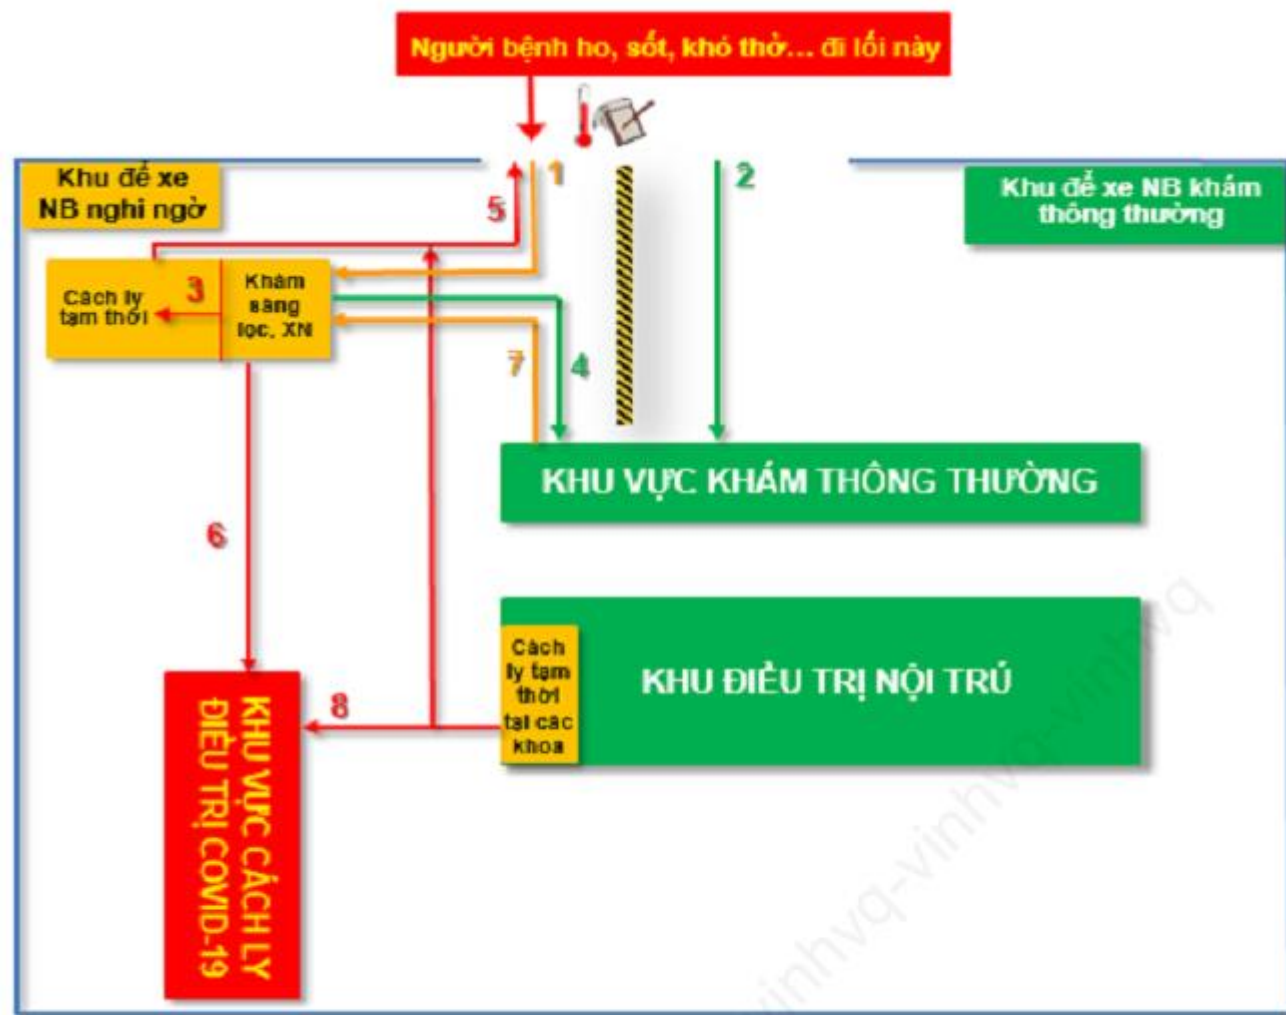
Người bệnh ho, sốt, khó thở... đi lối này

Khu để xe NB nghi ngờ

1

2

Khu để xe NB khám thông thường

5

Cách ly tạm thời

3

Khám sàng lọc, XN

7

4

KHU VỰC KHÁM THÔNG THƯỜNG

6

Cách ly tạm thời tại các khoa

KHU ĐIỀU TRỊ NỘI TRÚ

8

KHU VỰC CÁCH LY ĐIỀU TRỊ COVID-19

vinhvq-vinhvq-vinhvq